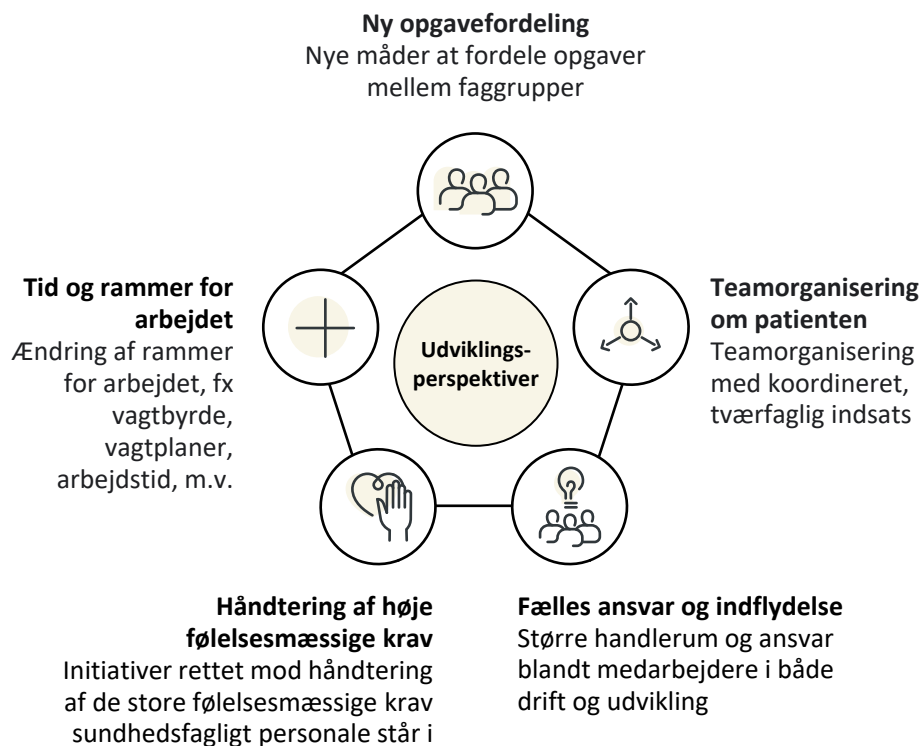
**Ny opgavefordeling**
Nye måder at fordele opgaver mellem faggrupper

**Tid og rammer for arbejdet**
Ændring af rammer for arbejdet, fx vagtbyrde, vagtplaner, arbejdstid, m.v.

**Udviklingsperspektiver**

**Teamorganisering om patienten**
Teamorganisering med koordineret, tværfaglig indsats

**Håndtering af høje følelsesmæssige krav**
Initiativer rettet mod håndtering af de store følelsesmæssige krav sundhedsfagligt personale står i

**Fælles ansvar og indflydelse**
Større handlerum og ansvar blandt medarbejdere i både drift og udvikling